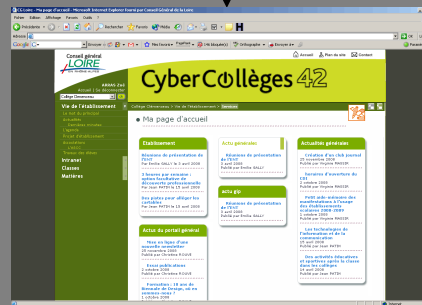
CyCoClé - Ma page d'accueil - Microsoft Internet Explorer fourni par Conseil Général de la Loire

Fichier Edition Affichage Favoris Outils ?

Précédente Rechercher Favoris Média

Adresse

Conseil général LOIRE

Accueil Plan du site Contact

CyberCollèges 42

Collège Chenevoux

Vie de l'établissement

Intranet

Classes

Matières

Collège Chenevoux > Vie de l'établissement > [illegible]

Ma page d'accueil

Etablissement

Réunions de présentation de l'ENT
Par Emilie GALLY le 5 avril 2006

3 heures par semaine : option facultative de découverte professionnelle
Par Jean PATIN le 18 avril 2006

Des pistes pour alléger les cartables
Par Jean PATIN le 18 avril 2006

Actu générales

Réunions de présentation de l'ENT
5 avril 2006
Publié par Emilie GALLY

Actu grp

Réunions de présentation de l'ENT
5 avril 2006
Publié par Emilie GALLY

Actualités générales

Création d'un club journal
20 novembre 2005
Publié par Jean PATIN

Horaires d'ouverture du CDI
2 octobre 2005
Publié par Jean PATIN

Petit mini-mémoire des manifestations à l'usage des établissements scolaires 2005-2006
2 octobre 2005
Publié par Jean PATIN

Les technologies de l'information et de la communication
20 octobre 2005
Publié par Jean PATIN

Des activités éducatives et sportives après la classe dans les collèges
14 avril 2006
Publié par Jean PATIN

Actus du portail général

Mise en ligne d'une nouvelle newsletter
20 novembre 2005
Publié par Christine ROUVE

Essai publications
2 octobre 2006
Publié par Christine ROUVE

Formation : 18 avril Bienvenue en Europe, où en sommes-nous ?
1 octobre 2006